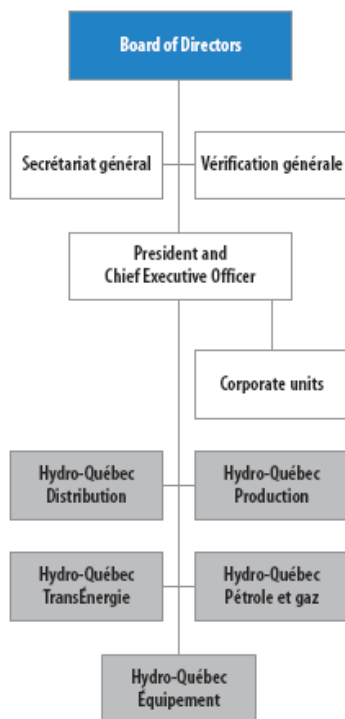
Board of Directors

Secrétariat général

Vérification générale

President and Chief Executive Officer

Corporate units

Hydro-Québec Distribution

Hydro-Québec Production

Hydro-Québec TransÉnergie

Hydro-Québec Pétrole et gaz

Hydro-Québec Équipement